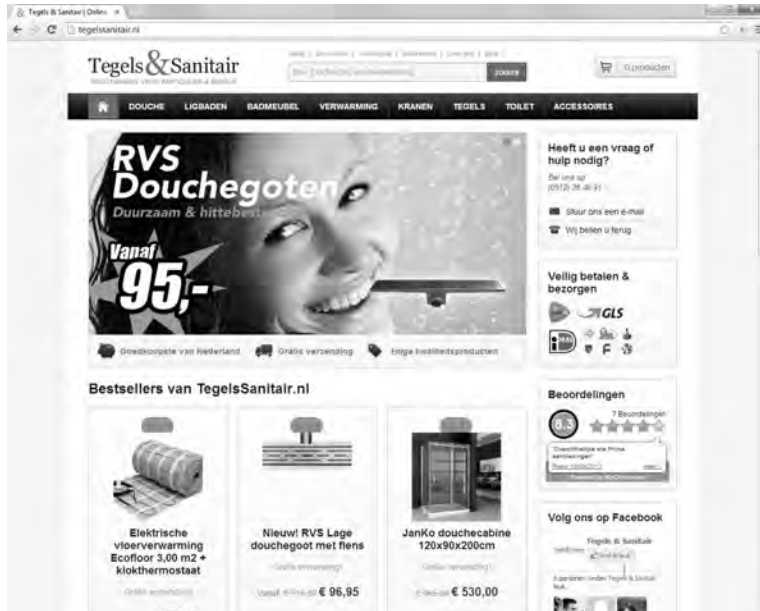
Tegels & Sanitair | Online ×

tegelssanitair.nl

Tegels&Sanitair
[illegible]

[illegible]

ZOEKEN

0 producten

DOUCHE LIGBADEN BADMEUBEL VERWARMING KRANEN TEGELS TOILET ACCESSOIRES

RVS Douchegoten
Duurzaam & hittebest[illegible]

Vanaf 95,-

Goedkoopste van Nederland
Gratis verzending
Hoge kwaliteitsproducten

Heeft u een vraag of hulp nodig?

Bel ons op
(0512) 38 46 21

Stuur ons een e-mail
Wij bellen u terug

Veilig betalen & bezorgen

GLS

Beoordelingen

8.3

7 Beoordelingen

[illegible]

Bestsellers van TegelsSanitair.nl

Elektrische vloerverwarming Ecofloor 3,00 m2 + klokthermostaat

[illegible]

Nieuw! RVS Lage douchegoot met flens

Gratis verzending!

Vanaf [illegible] € 96,95

JanKo douchecabine 120x90x200cm

Gratis verzending!

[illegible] € 530,00

Volg ons op Facebook

Tegels & Sanitair

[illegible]